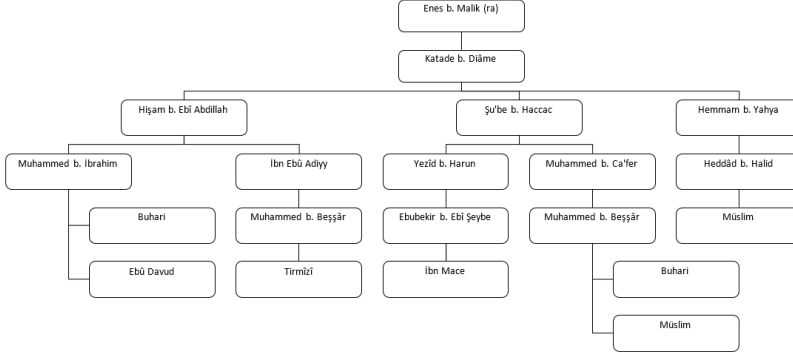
Enes b. Malik (ra)

Katade b. Diâme

Hişam b. Ebî Abdillah

Şu'be b. Haccac

Hemmam b. Yahya

Muhammed b. İbrahim

İbn Ebû Adiyy

Yezîd b. Harun

Muhammed b. Ca'fer

Heddâd b. Halid

Buhari

Muhammed b. Beşşâr

Ebubekir b. Ebî Şeybe

Muhammed b. Beşşâr

Müslim

Ebû Davud

Tirmîzî

İbn Mace

Buhari

Müslim